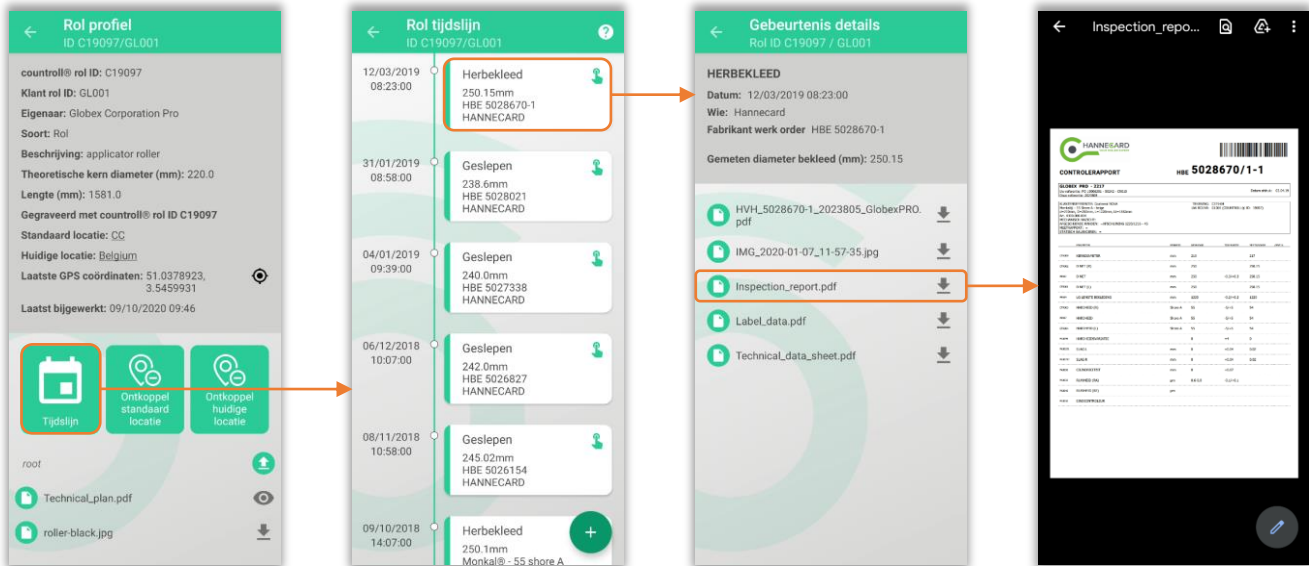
Rol profiel
ID C19097/GL001

controll® rol ID: C19097
Klant rol ID: GL001
Eigenaar: Globex Corporation Pro
Soort: Rol
Beschrijving: applicator roller
Theoretische kern diameter (mm): 220.0
Lengte (mm): 1581.0
Gegraveerd met controll® rol ID C19097
Standaard locatie: CC
Huidige locatie: Belgium
Laatste GPS coördinaten: 51.0378923, 3.5459931
Laatst bijgewerkt: 09/10/2020 09:46

Tijdslijn
Ontkoppel standaard locatie
Ontkoppel huidige locatie

root
Technical_plan.pdf
roller-black.jpg

Rol tijdslijn
ID C19097/GL001

12/03/2019 08:23:00
Herbekleed
250.15mm
HBE 5028670-1
HANNECARD

31/01/2019 08:58:00
Geslepen
238.6mm
HBE 5028021
HANNECARD

04/01/2019 09:39:00
Geslepen
240.0mm
HBE 5027338
HANNECARD

06/12/2018 10:07:00
Geslepen
242.0mm
HBE 5026827
HANNECARD

08/11/2018 10:58:00
Geslepen
245.02mm
HBE 5026154
HANNECARD

09/10/2018 14:07:00
Herbekleed
250.1mm
Monkal® - 55 shore A

Gebeurtenis details
Rol ID C19097 / GL001

HERBEKLEED
Datum: 12/03/2019 08:23:00
Wie: Hannecard
Fabrikant werk order HBE 5028670-1

Gemeten diameter bekleed (mm): 250.15

HVH_5028670-1_2023805_GlobexPRO.pdf
IMG_2020-01-07_11-57-35.jpg
Inspection_report.pdf
Label_data.pdf
Technical_data_sheet.pdf

Inspection_repo...

HANNECARD
CONTROLERAPPORT
HBE 5028670/1-1
GLOBEX PRO - 2217
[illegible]